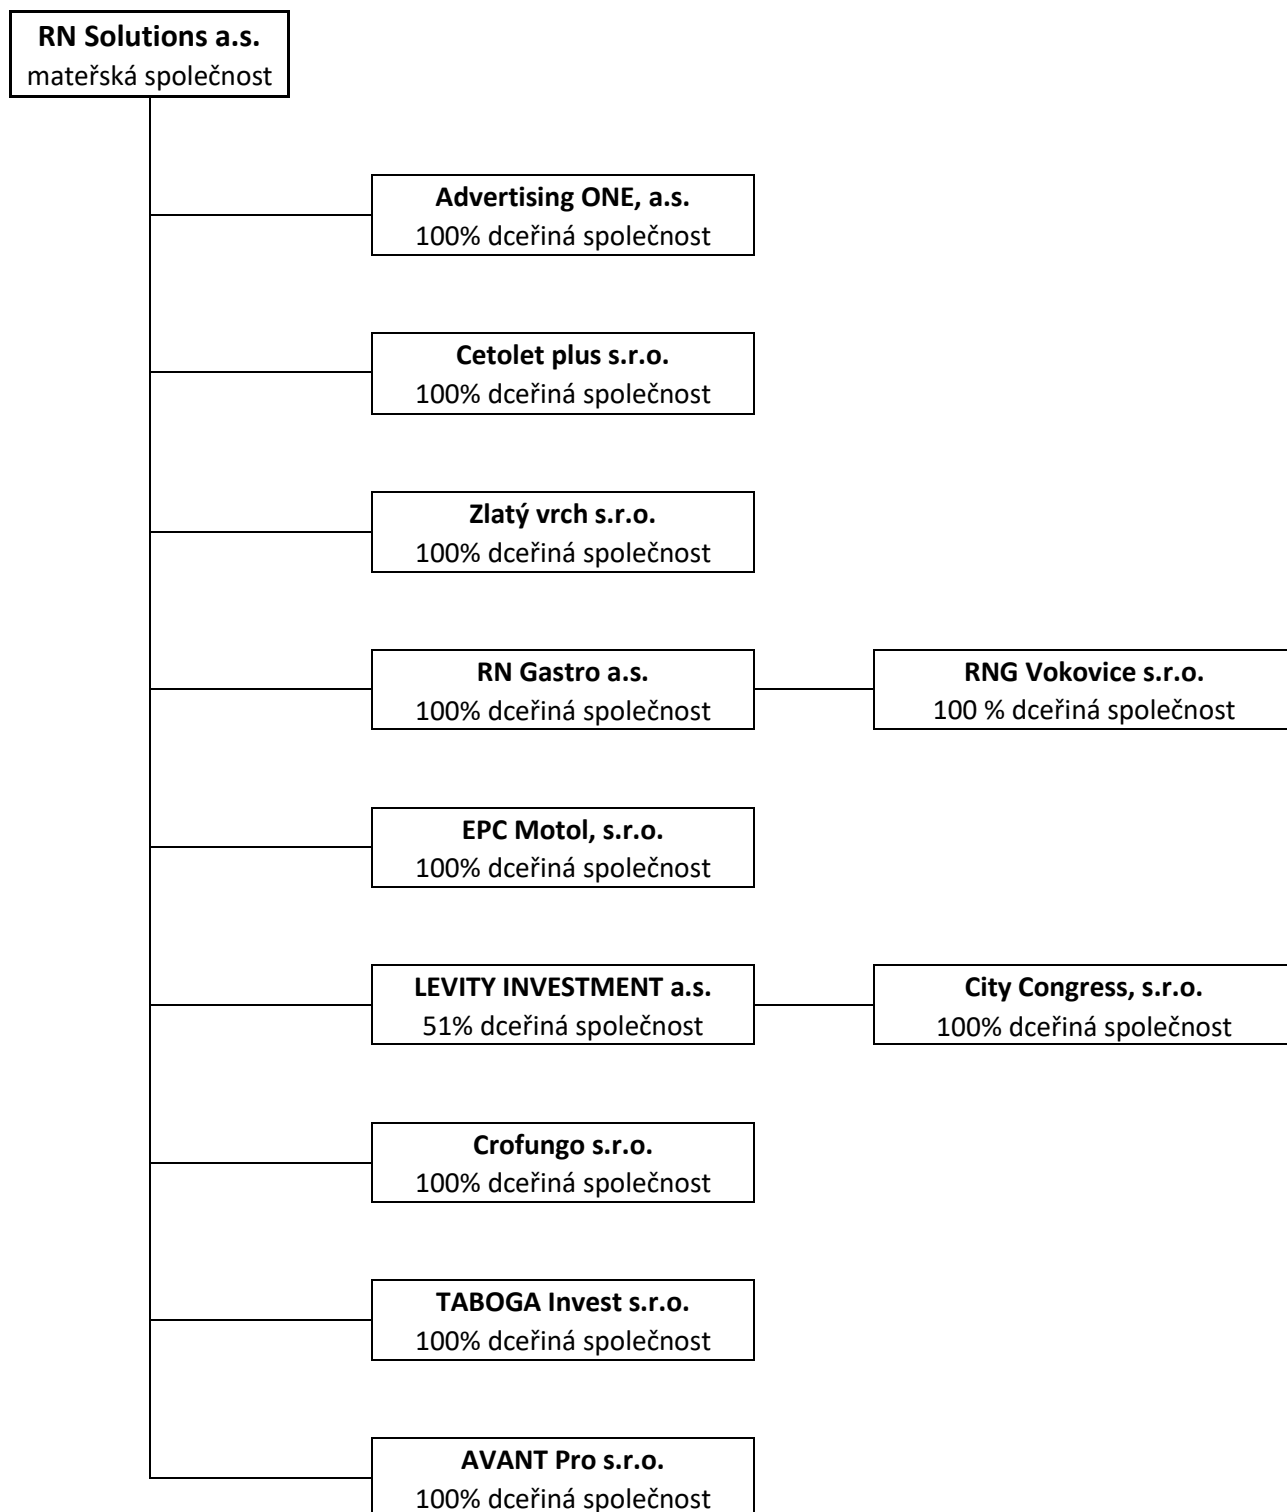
**RN Solutions a.s.**
mateřská společnost

**Advertising ONE, a.s.**
100% dceřiná společnost

**Cetolet plus s.r.o.**
100% dceřiná společnost

**Zlatý vrch s.r.o.**
100% dceřiná společnost

**RN Gastro a.s.**
100% dceřiná společnost

**RNG Vokovice s.r.o.**
100 % dceřiná společnost

**EPC Motol, s.r.o.**
100% dceřiná společnost

**LEVITY INVESTMENT a.s.**
51% dceřiná společnost

**City Congress, s.r.o.**
100% dceřiná společnost

**Crofungo s.r.o.**
100% dceřiná společnost

**TABOGA Invest s.r.o.**
100% dceřiná společnost

**AVANT Pro s.r.o.**
100% dceřiná společnost